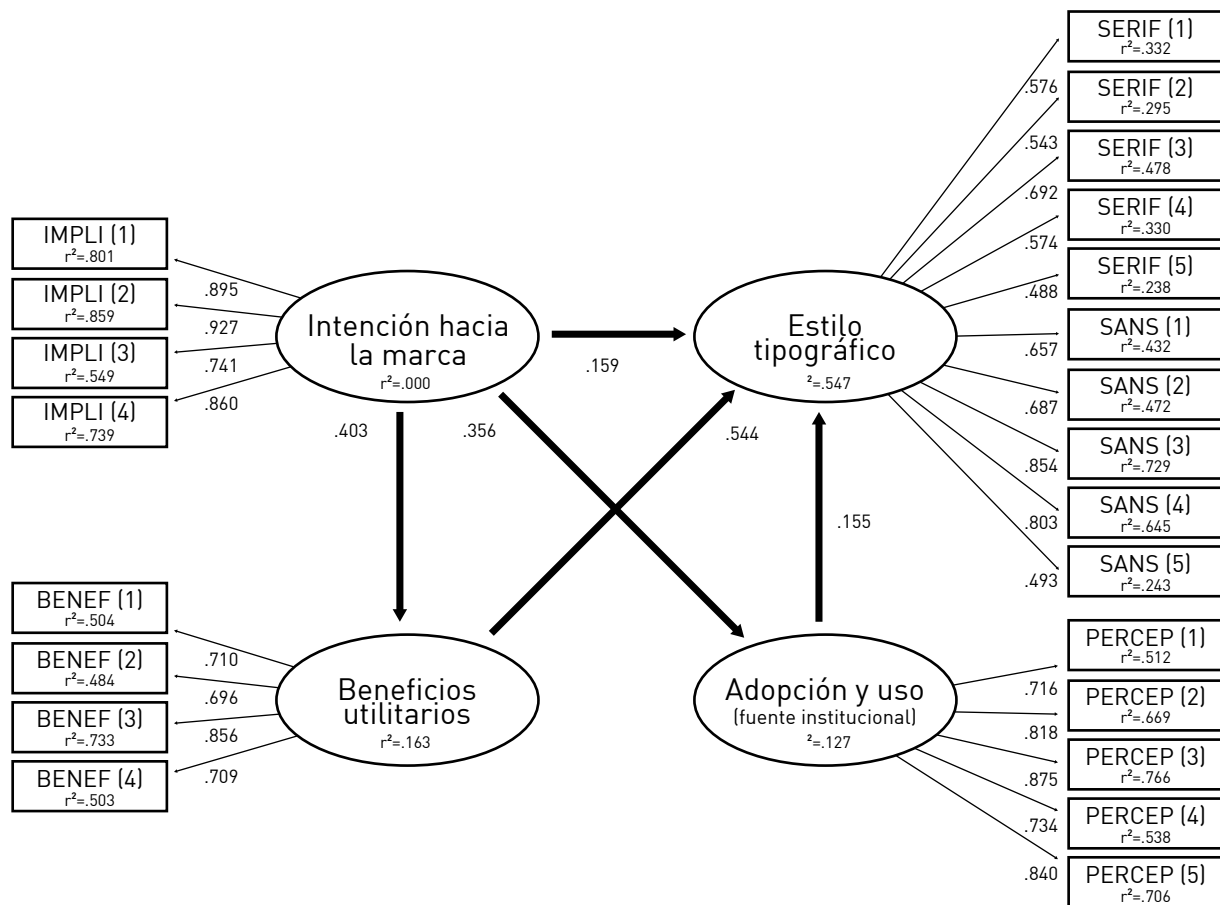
IMPLI (1)
r²=.801

IMPLI (2)
r²=.859

IMPLI (3)
r²=.549

IMPLI (4)
r²=.739

.895
.927
.741
.860

Intención hacia la marca
r²=.000

.159

Estilo tipográfico
²=.547

.403
.356
.544
.155

SERIF (1)
r²=.332

SERIF (2)
r²=.295

SERIF (3)
r²=.478

SERIF (4)
r²=.330

SERIF (5)
r²=.238

SANS (1)
r²=.432

SANS (2)
r²=.472

SANS (3)
r²=.729

SANS (4)
r²=.645

SANS (5)
r²=.243

.576
.543
.692
.574
.488
.657
.687
.854
.803
.493

BENEF (1)
r²=.504

BENEF (2)
r²=.484

BENEF (3)
r²=.733

BENEF (4)
r²=.503

.710
.696
.856
.709

Beneficios utilitarios
r²=.163

Adopción y uso
(fuente institucional)
²=.127

PERCEP (1)
r²=.512

PERCEP (2)
r²=.669

PERCEP (3)
r²=.766

PERCEP (4)
r²=.538

PERCEP (5)
r²=.706

.716
.818
.875
.734
.840